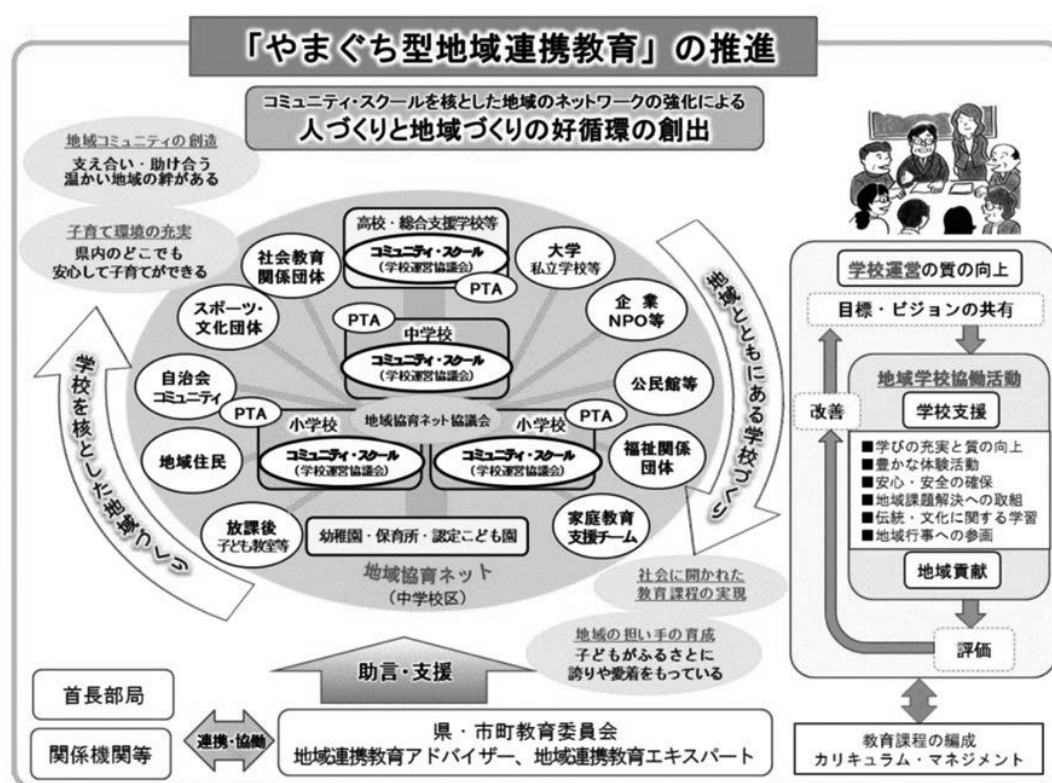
「やまぐち型地域連携教育」の推進

コミュニティ・スクールを核とした地域のネットワークの強化による
人づくりと地域づくりの好循環の創出

地域コミュニティの創造
支え合い・助け合う
温かい地域の絆がある

子育て環境の充実
県内のどこでも
安心して子育てができる

学校を核とした地域づくり

地域とともにある学校づくり

高校・総合支援学校等
コミュニティ・スクール
(学校運営協議会)
PTA

社会教育関係団体

大学
私立学校等

スポーツ・文化団体

PTA
中学校
コミュニティ・スクール
(学校運営協議会)

企業
NPO等

自治会
コミュニティ

公民館等

地域協育ネット協議会

PTA
小学校
コミュニティ・スクール
(学校運営協議会)

小学校
PTA
コミュニティ・スクール
(学校運営協議会)

地域住民

福祉関係団体

放課後
子ども教室等

幼稚園・保育所・認定こども園

家庭教育支援チーム

地域協育ネット
(中学校区)

社会に開かれた
教育課程の実現

地域の担い手の育成
子どもがふるさとに
誇りや愛着をもっている

助言・支援

首長部局

関係機関等

連携・協働

県・市町教育委員会
地域連携教育アドバイザー、地域連携教育エキスパート

学校運営の質の向上
目標・ビジョンの共有
地域学校協働活動
学校支援
改善
■学びの充実と質の向上
■豊かな体験活動
■安心・安全の確保
■地域課題解決への取組
■伝統・文化に関する学習
■地域行事への参画
地域貢献
評価

教育課程の編成
カリキュラム・マネジメント